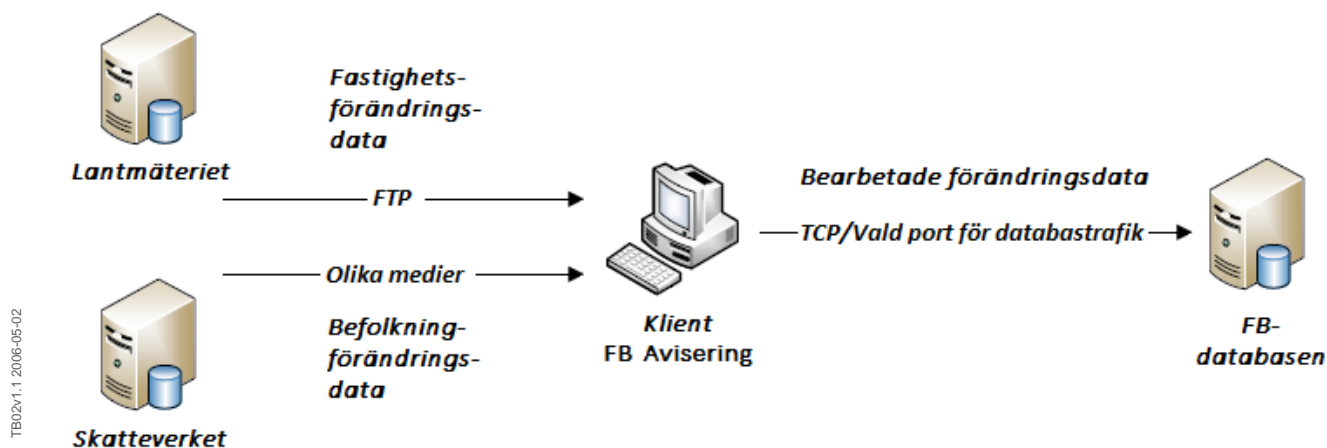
Fastighets-förändrings-data

Lantmäteriet

FTP

Olika medier

Befolkning-förändrings-data

Skatteverket

Klient
FB Avisering

Bearbetade förändringsdata

TCP/Vald port för databastrafik

FB-databasen

TB02v1.1 2006-05-02